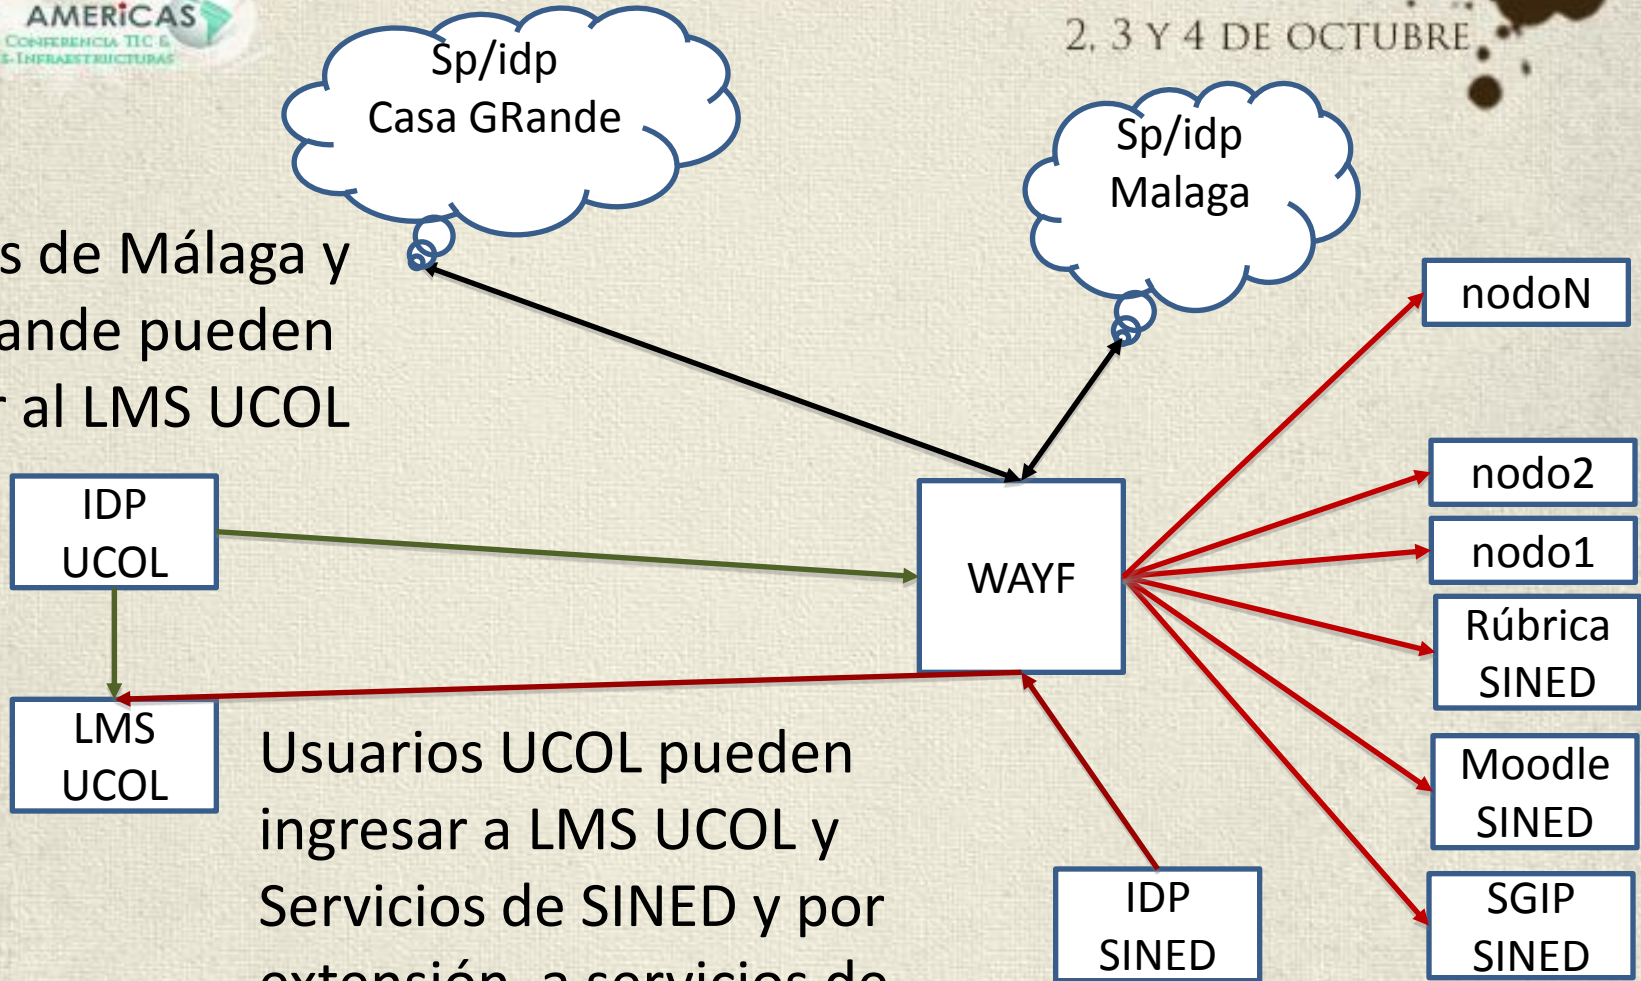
AMERICAS
CONFERENCIA TIC & E-INFRAESTRUCTURAS

2, 3 Y 4 DE OCTUBRE

Sp/idp
Casa GRande

Sp/idp
Malaga

s de Málaga y
ande pueden
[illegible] al LMS UCOL

nodoN

nodo2

nodo1

Rúbrica
SINED

Moodle
SINED

SGIP
SINED

IDP
UCOL

WAYF

LMS
UCOL

IDP
SINED

Usuarios UCOL pueden ingresar a LMS UCOL y Servicios de SINED y por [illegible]